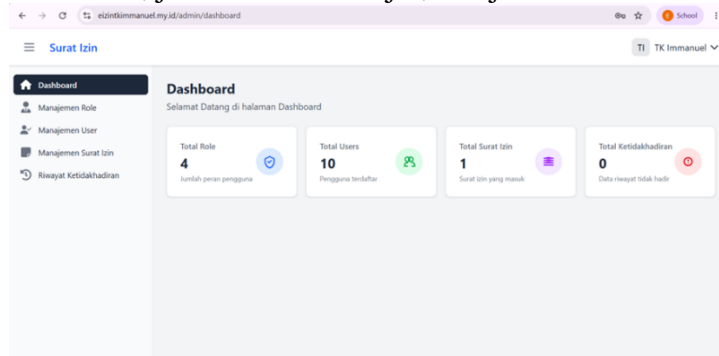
eizintkimmanuel.my.id/admin/dashboard

School

Surat Izin

TI TK Immanuel

Dashboard
Manajemen Role
Manajemen User
Manajemen Surat Izin
Riwayat Ketidakhadiran

Dashboard

Selamat Datang di halaman Dashboard

Total Role
4
Jumlah peran pengguna

Total Users
10
Pengguna terdaftar

Total Surat Izin
1
Surat izin yang masuk

Total Ketidakhadiran
0
Data riwayat tidak hadir